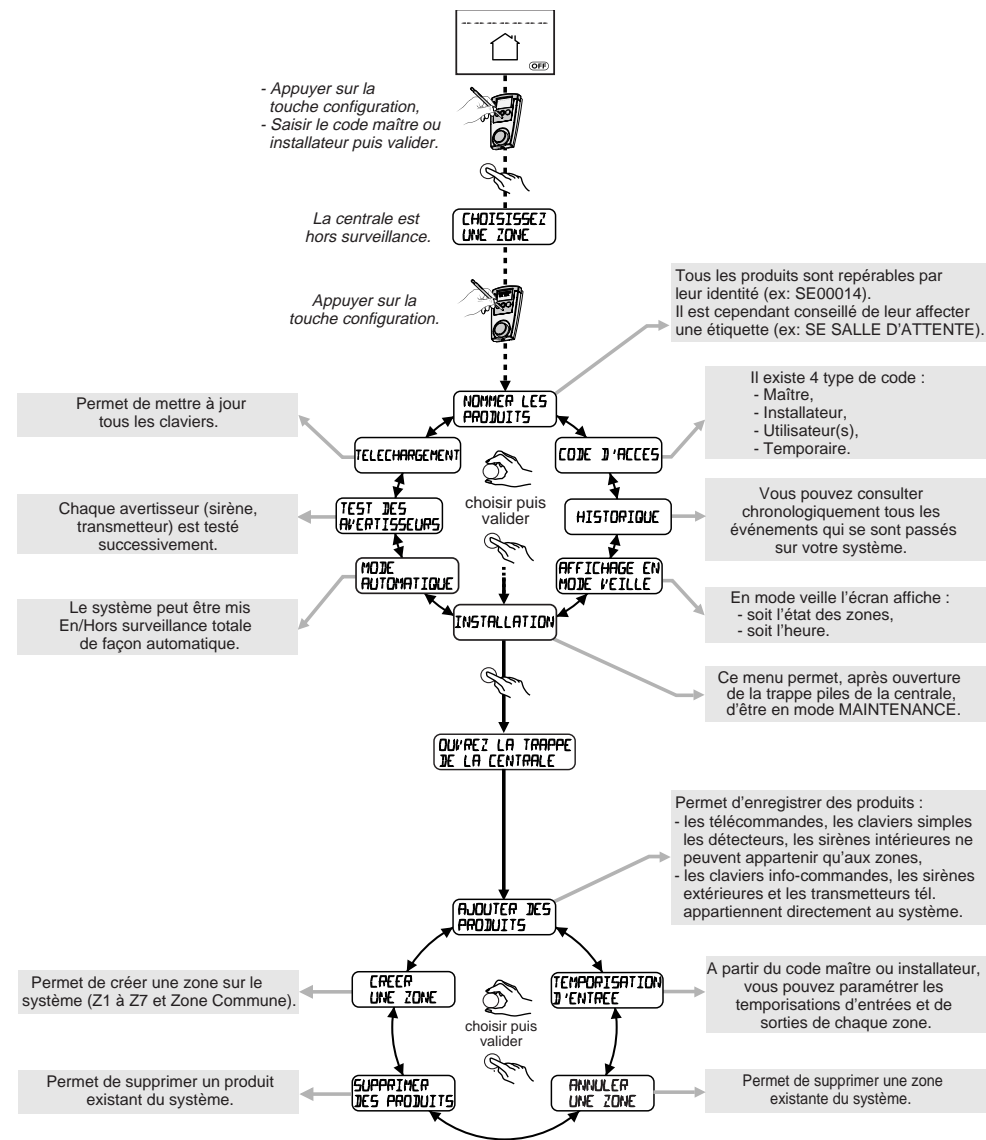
-- -- -- -- -- -- --

OFF

- Appuyer sur la touche configuration,
- Saisir le code maître ou installateur puis valider.

La centrale est hors surveillance.

CHOISISSEZ UNE ZONE

Appuyer sur la touche configuration.

Tous les produits sont repérables par leur identité (ex: SE00014).
Il est cependant conseillé de leur affecter une étiquette (ex: SE SALLE D'ATTENTE).

NOMMER LES PRODUITS

Permet de mettre à jour tous les claviers.

TELECHARGEMENT

CODE D'ACCES

Il existe 4 type de code :
- Maître,
- Installateur,
- Utilisateur(s),
- Temporaire.

Chaque avertisseur (sirène, transmetteur) est testé successivement.

TEST DES AVERTISSEURS

choisir puis valider

HISTORIQUE

Vous pouvez consulter chronologiquement tous les événements qui se sont passés sur votre système.

MODE AUTOMATIQUE

AFFICHAGE EN MODE VEILLE

En mode veille l'écran affiche :
- soit l'état des zones,
- soit l'heure.

Le système peut être mis En/Hors surveillance totale de façon automatique.

INSTALLATION

Ce menu permet, après ouverture de la trappe piles de la centrale, d'être en mode MAINTENANCE.

OUVREZ LA TRAPPE DE LA CENTRALE

Permet d'enregistrer des produits :
- les télécommandes, les claviers simples les détecteurs, les sirènes intérieures ne peuvent appartenir qu'aux zones,
- les claviers info-commandes, les sirènes extérieures et les transmetteurs tél. appartiennent directement au système.

AJOUTER DES PRODUITS

Permet de créer une zone sur le système (Z1 à Z7 et Zone Commune).

CREER UNE ZONE

TEMPORISATION D'ENTREE

A partir du code maître ou installateur, vous pouvez paramétrer les temporisations d'entrées et de sorties de chaque zone.

choisir puis valider

Permet de supprimer un produit existant du système.

SUPPRIMER DES PRODUITS

ANNULER UNE ZONE

Permet de supprimer une zone existante du système.